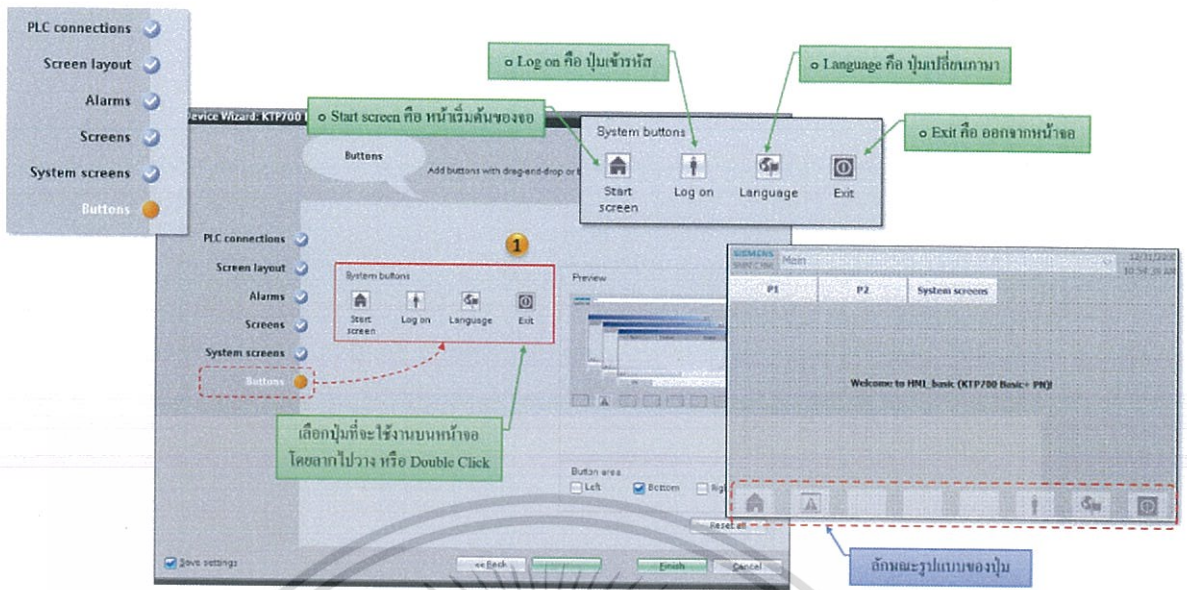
PLC connections
Screen layout
Alarms
Screens
System screens
Buttons

Device Wizard: KTP700 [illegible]

o Start screen คือ หน้าเริ่มต้นของจอ

o Log on คือ ปุ่มเข้ารหัส

o Language คือ ปุ่มเปลี่ยนภาษา

o Exit คือ ออกจากหน้าจอ

System buttons
Start screen
Log on
Language
Exit

Buttons
Add buttons with drag-and-drop or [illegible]

PLC connections
Screen layout
Alarms
Screens
System screens
Buttons

1

System buttons
Start screen
Log on
Language
Exit

Preview

เลือกปุ่มที่จะใช้งานบนหน้าจอ โดยลากไปวาง หรือ Double Click

Button area
Left
Bottom
Rig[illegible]
Reset all

Save settings
<< Back
Finish
Cancel

SIEMENS
Main
12/31/2000
10:54:39 AM
P1
P2
System screens
Welcome to HMI_basic (KTP700 Basic PN)

ลักษณะรูปแบบของปุ่ม